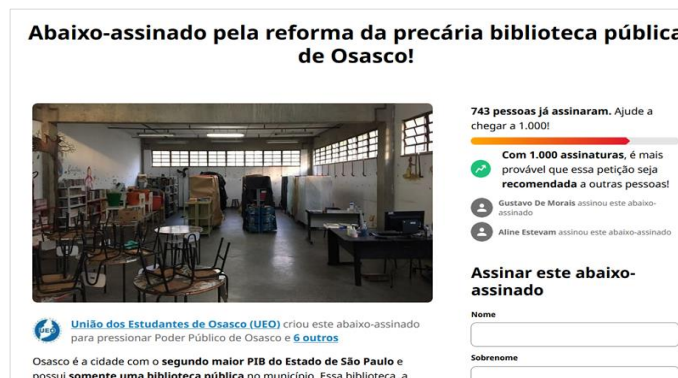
Abaixo-assinado pela reforma da precária biblioteca pública de Osasco!

União dos Estudantes de Osasco (UEO) criou este abaixo-assinado para pressionar Poder Público de Osasco e 6 outros

Osasco é a cidade com o segundo maior PIB do Estado de São Paulo e possui somente uma biblioteca pública no município. Essa biblioteca, a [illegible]

743 pessoas já assinaram. Ajude a chegar a 1.000!

Com 1.000 assinaturas, é mais provável que essa petição seja recomendada a outras pessoas!

Gustavo De Morais assinou este abaixo-assinado

Aline Estevam assinou este abaixo-assinado

Assinar este abaixo-assinado

Nome

Sobrenome